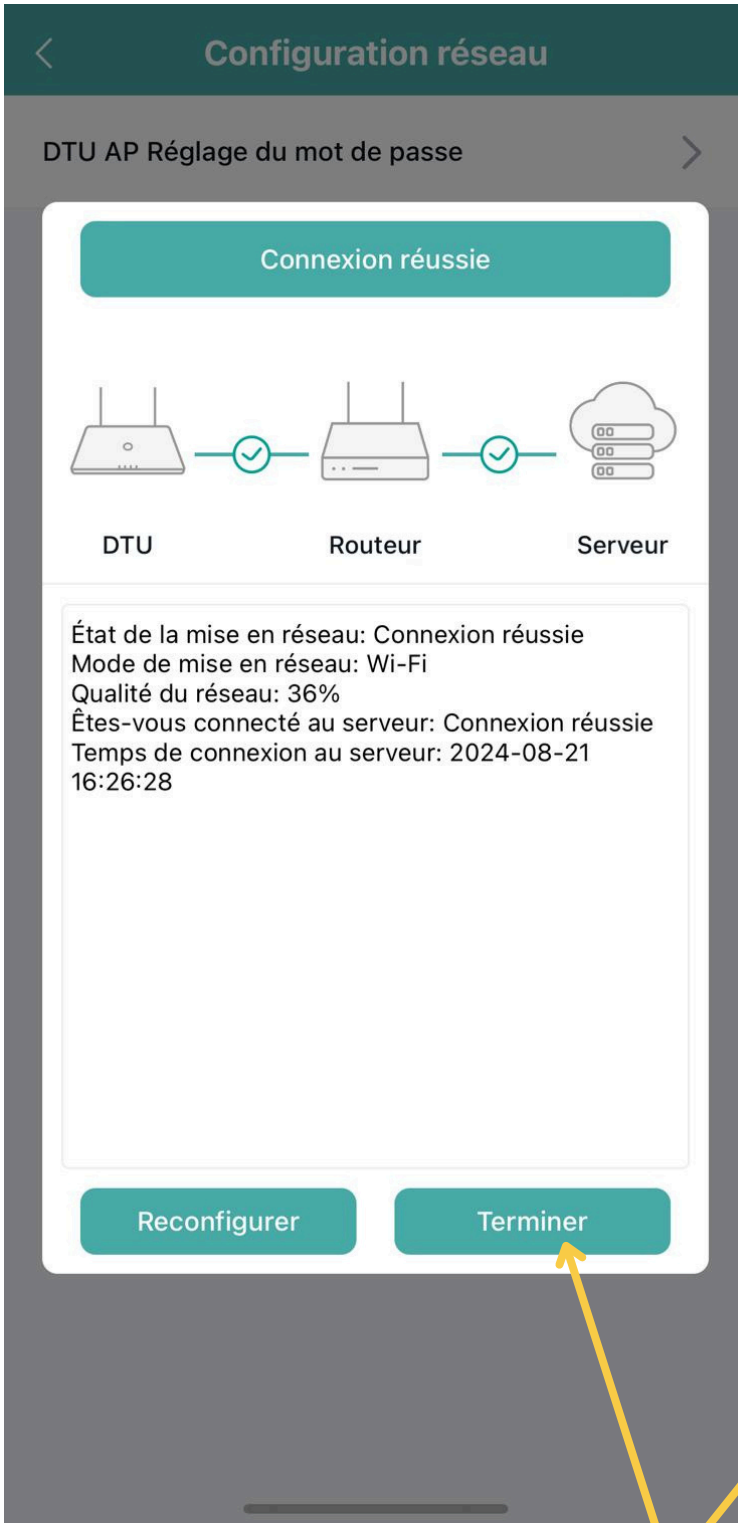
Configuration réseau

DTU AP Réglage du mot de passe

Connexion réussie

DTU

Routeur

Serveur

État de la mise en réseau: Connexion réussie
Mode de mise en réseau: Wi-Fi
Qualité du réseau: 36%
Êtes-vous connecté au serveur: Connexion réussie
Temps de connexion au serveur: 2024-08-21 16:26:28

Reconfigurer

Terminer